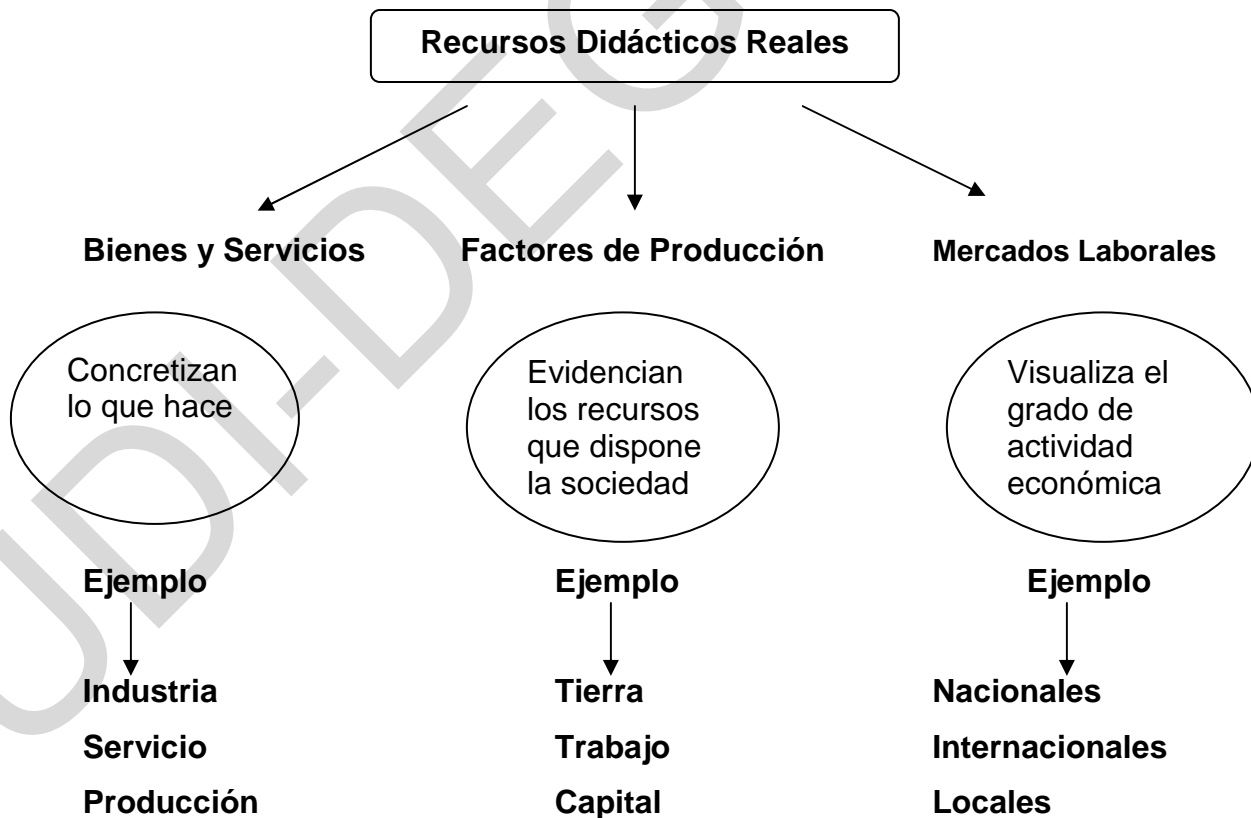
Recursos Didácticos Reales

Bienes y Servicios

Concretizan lo que hace

Ejemplo

Industria
Servicio
Producción

Factores de Producción

Evidencian los recursos que dispone la sociedad

Ejemplo

Tierra
Trabajo
Capital

Mercados Laborales

Visualiza el grado de actividad económica

Ejemplo

Nacionales
Internacionales
Locales